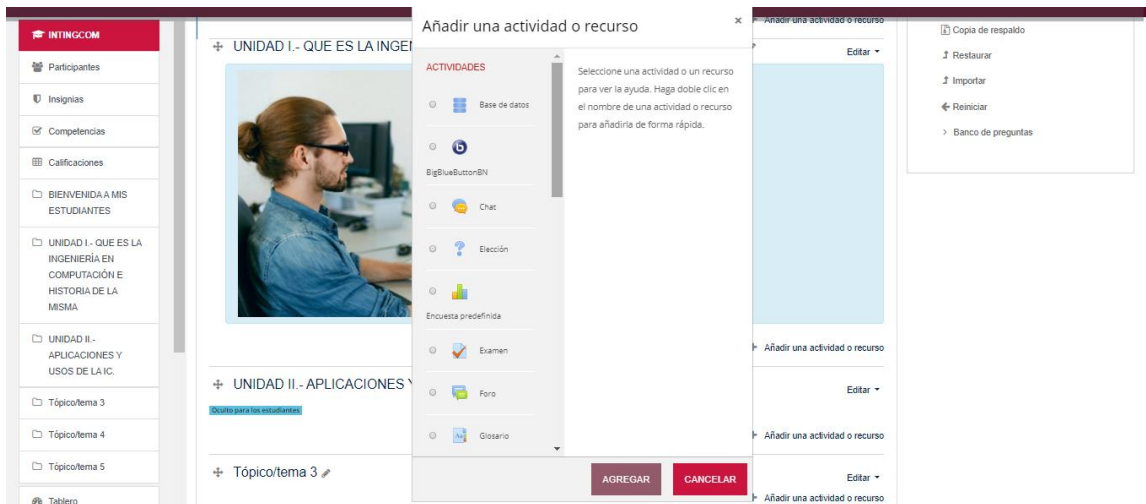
INTINGCOM

Participantes

Insignias

Competencias

Calificaciones

BIENVENIDA A MIS ESTUDIANTES

UNIDAD I.- QUE ES LA INGENIERÍA EN COMPUTACIÓN E HISTORIA DE LA MISMA

UNIDAD II.- APLICACIONES Y USOS DE LA IC.

Tópico/tema 3

Tópico/tema 4

Tópico/tema 5

Tablero

UNIDAD I.- QUE ES LA INGEN

Editar

Añadir una actividad o recurso

UNIDAD II.- APLICACIONES Y

Oculto para los estudiantes

Editar

Añadir una actividad o recurso

Tópico/tema 3

Editar

Añadir una actividad o recurso

Añadir una actividad o recurso

×

ACTIVIDADES

Base de datos

BigBlueButtonBN

Chat

Elección

Encuesta predefinida

Examen

Foro

Glosario

Seleccione una actividad o un recurso para ver la ayuda. Haga doble clic en el nombre de una actividad o recurso para añadirla de forma rápida.

AGREGAR

CANCELAR

Copia de respaldo

Restaurar

Importar

Reiniciar

Banco de preguntas